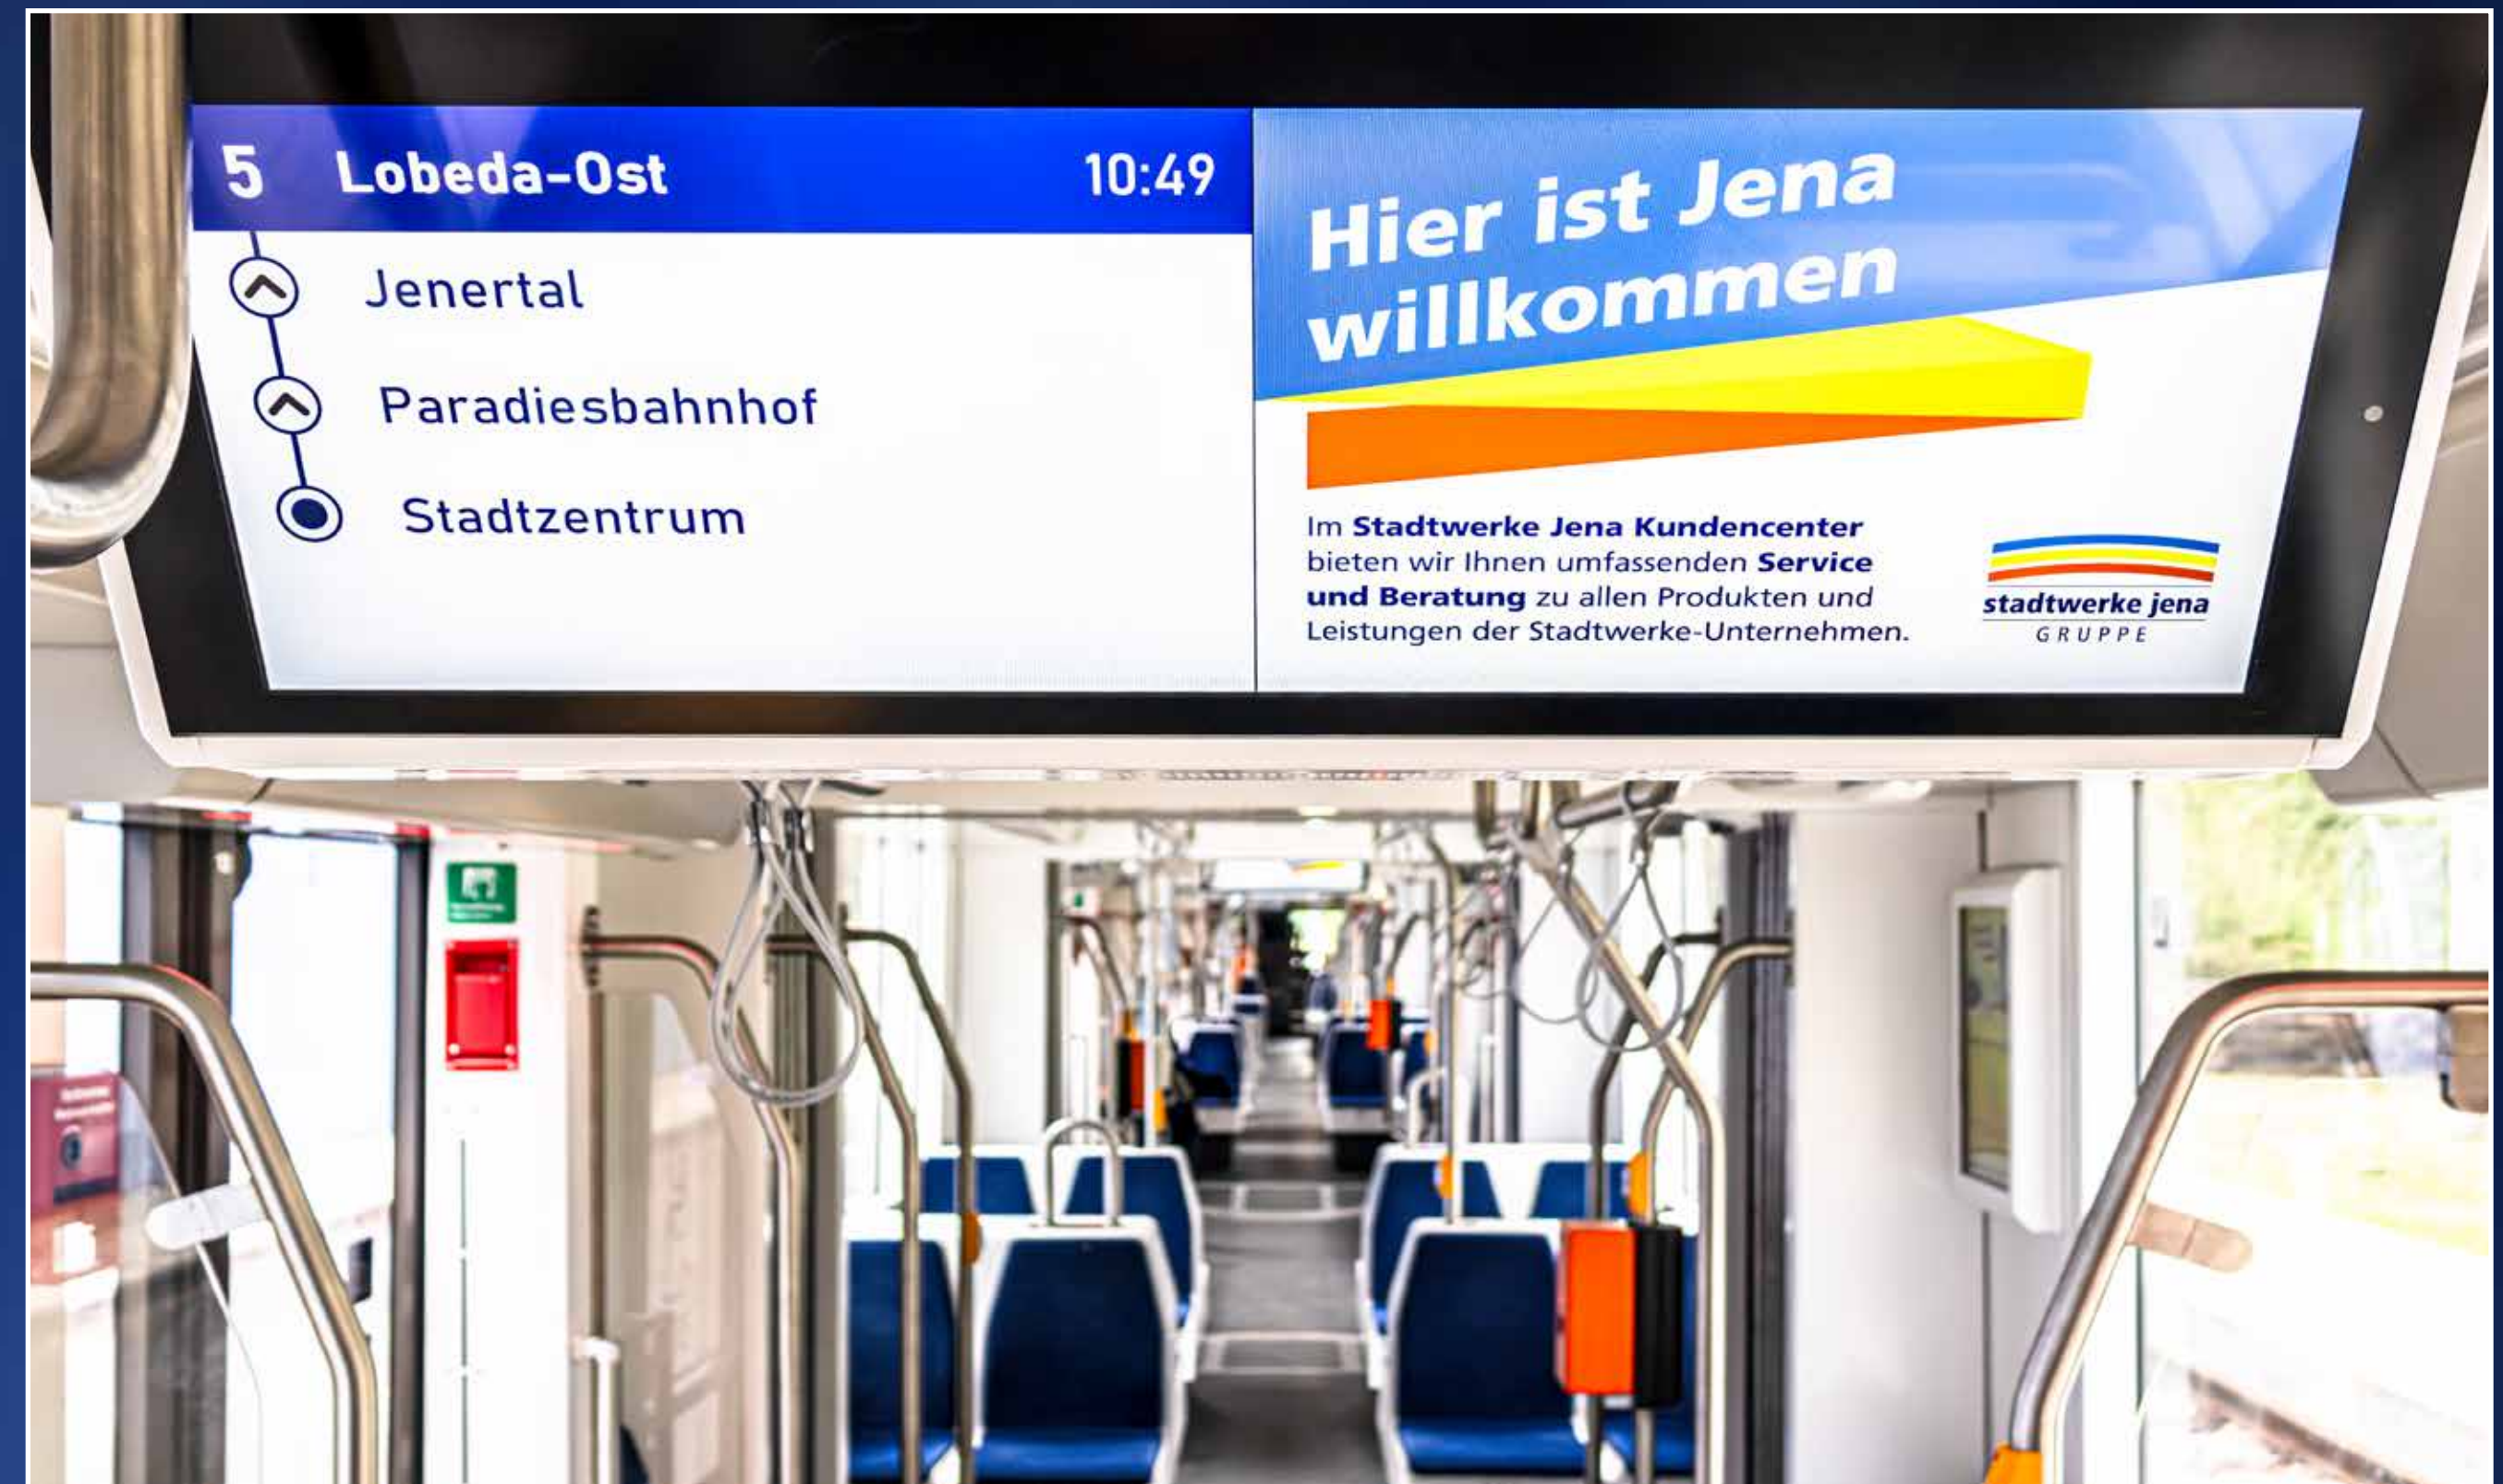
5 Lobeda-Ost 10:49

Jenertal

Paradiesbahnhof

Stadtzentrum

Hier ist Jena willkommen

Im Stadtwerke Jena Kundencenter bieten wir Ihnen umfassenden Service und Beratung zu allen Produkten und Leistungen der Stadtwerke-Unternehmen.

stadtwerke jena
GRUPPE